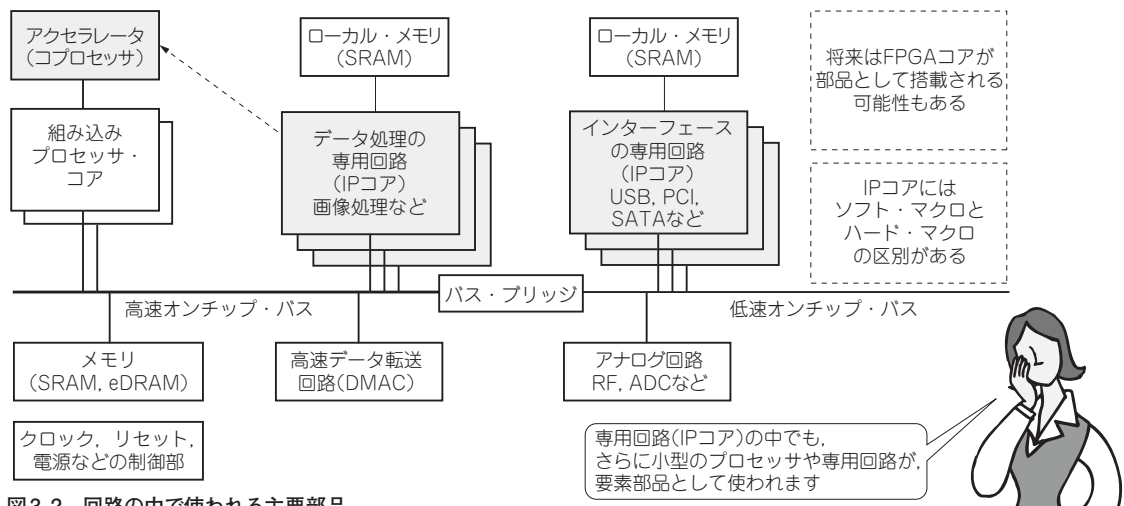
アクセラレータ
(コプロセッサ)

ローカル・メモリ
(SRAM)

ローカル・メモリ
(SRAM)

将来はFPGAコアが
部品として搭載される
可能性もある

組み込み
プロセッサ・
コア

データ処理の
専用回路
(IPコア)
画像処理など

インターフェース
の専用回路
(IPコア)
USB, PCI,
SATAなど

IPコアには
ソフト・マクロと
ハード・マクロ
の区別がある

高速オンチップ・バス

バス・ブリッジ

低速オンチップ・バス

メモリ
(SRAM, eDRAM)

高速データ転送
回路(DMAC)

アナログ回路
RF, ADCなど

クロック, リセット,
電源などの制御部

専用回路(IPコア)の中でも,
さらに小型のプロセッサや専用回路が,
要素部品として使われます

図3.2 回路の中で使われる主要部品